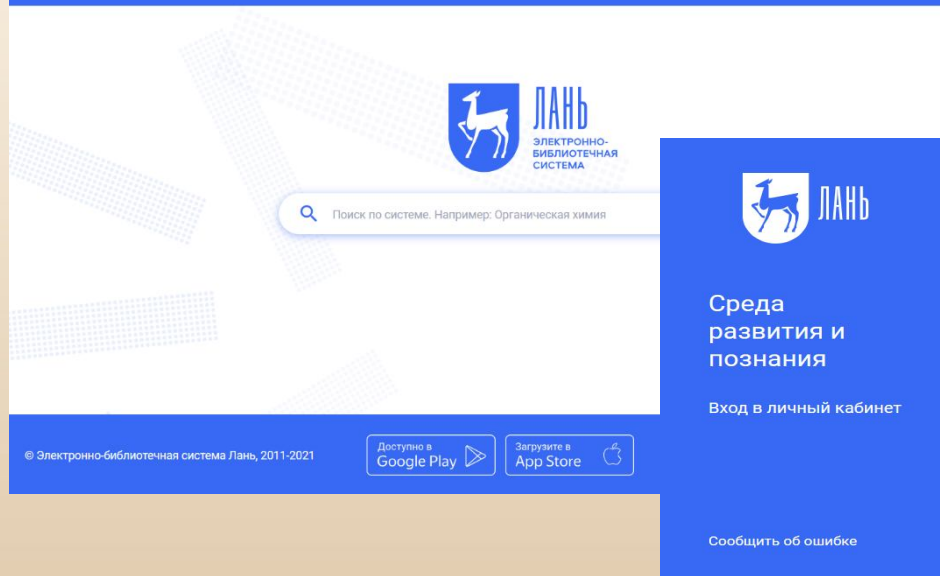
ЛАНЬ
ЭЛЕКТРОННО-БИБЛИОТЕЧНАЯ СИСТЕМА

Поиск по системе. Например: Органическая химия

© Электронно-библиотечная система Лань, 2011-2021

Доступно в Google Play

Загрузите в App Store

ЛАНЬ

Среда развития и познания

Вход в личный кабинет

Сообщить об ошибке